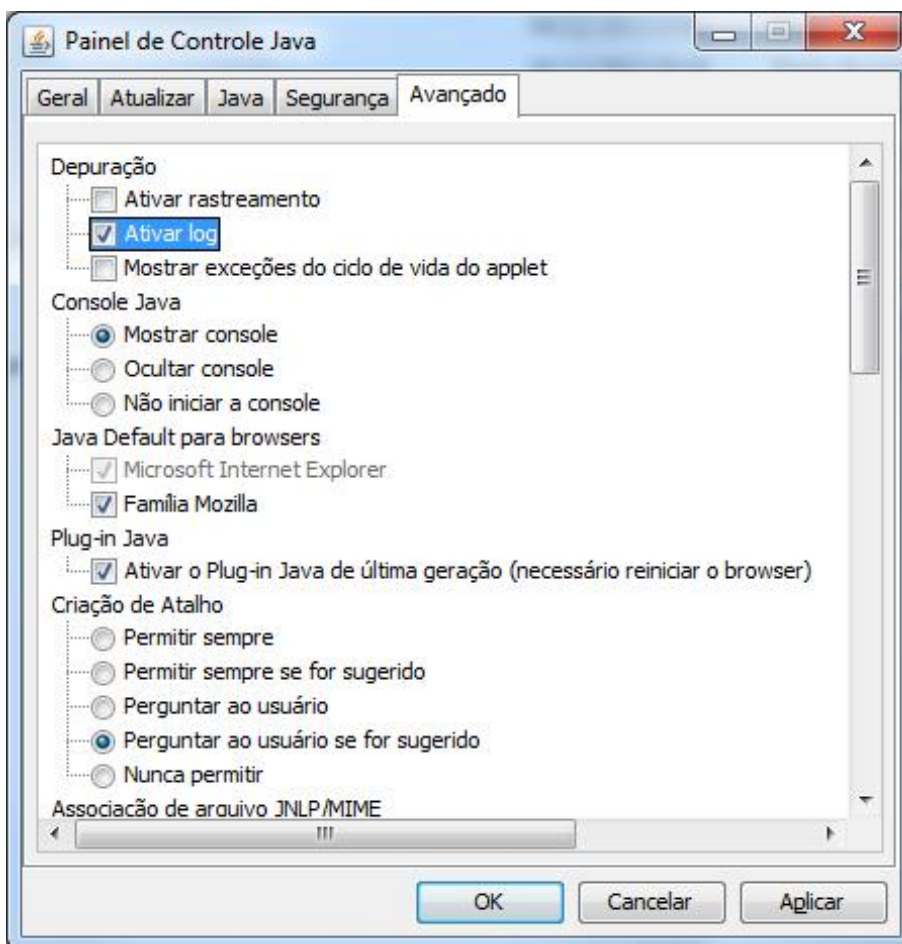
Painel de Controle Java

Geral | Atualizar | Java | Segurança | Avançado

Depuração
Ativar rastreamento
Ativar log
Mostrar exceções do ciclo de vida do applet
Console Java
Mostrar console
Ocultar console
Não iniciar a console
Java Default para browsers
Microsoft Internet Explorer
Família Mozilla
Plug-in Java
Ativar o Plug-in Java de última geração (necessário reiniciar o browser)
Criação de Atalho
Permitir sempre
Permitir sempre se for sugerido
Perguntar ao usuário
Perguntar ao usuário se for sugerido
Nunca permitir
Associação de arquivo JNLP/MIME

OK Cancelar Aplicar